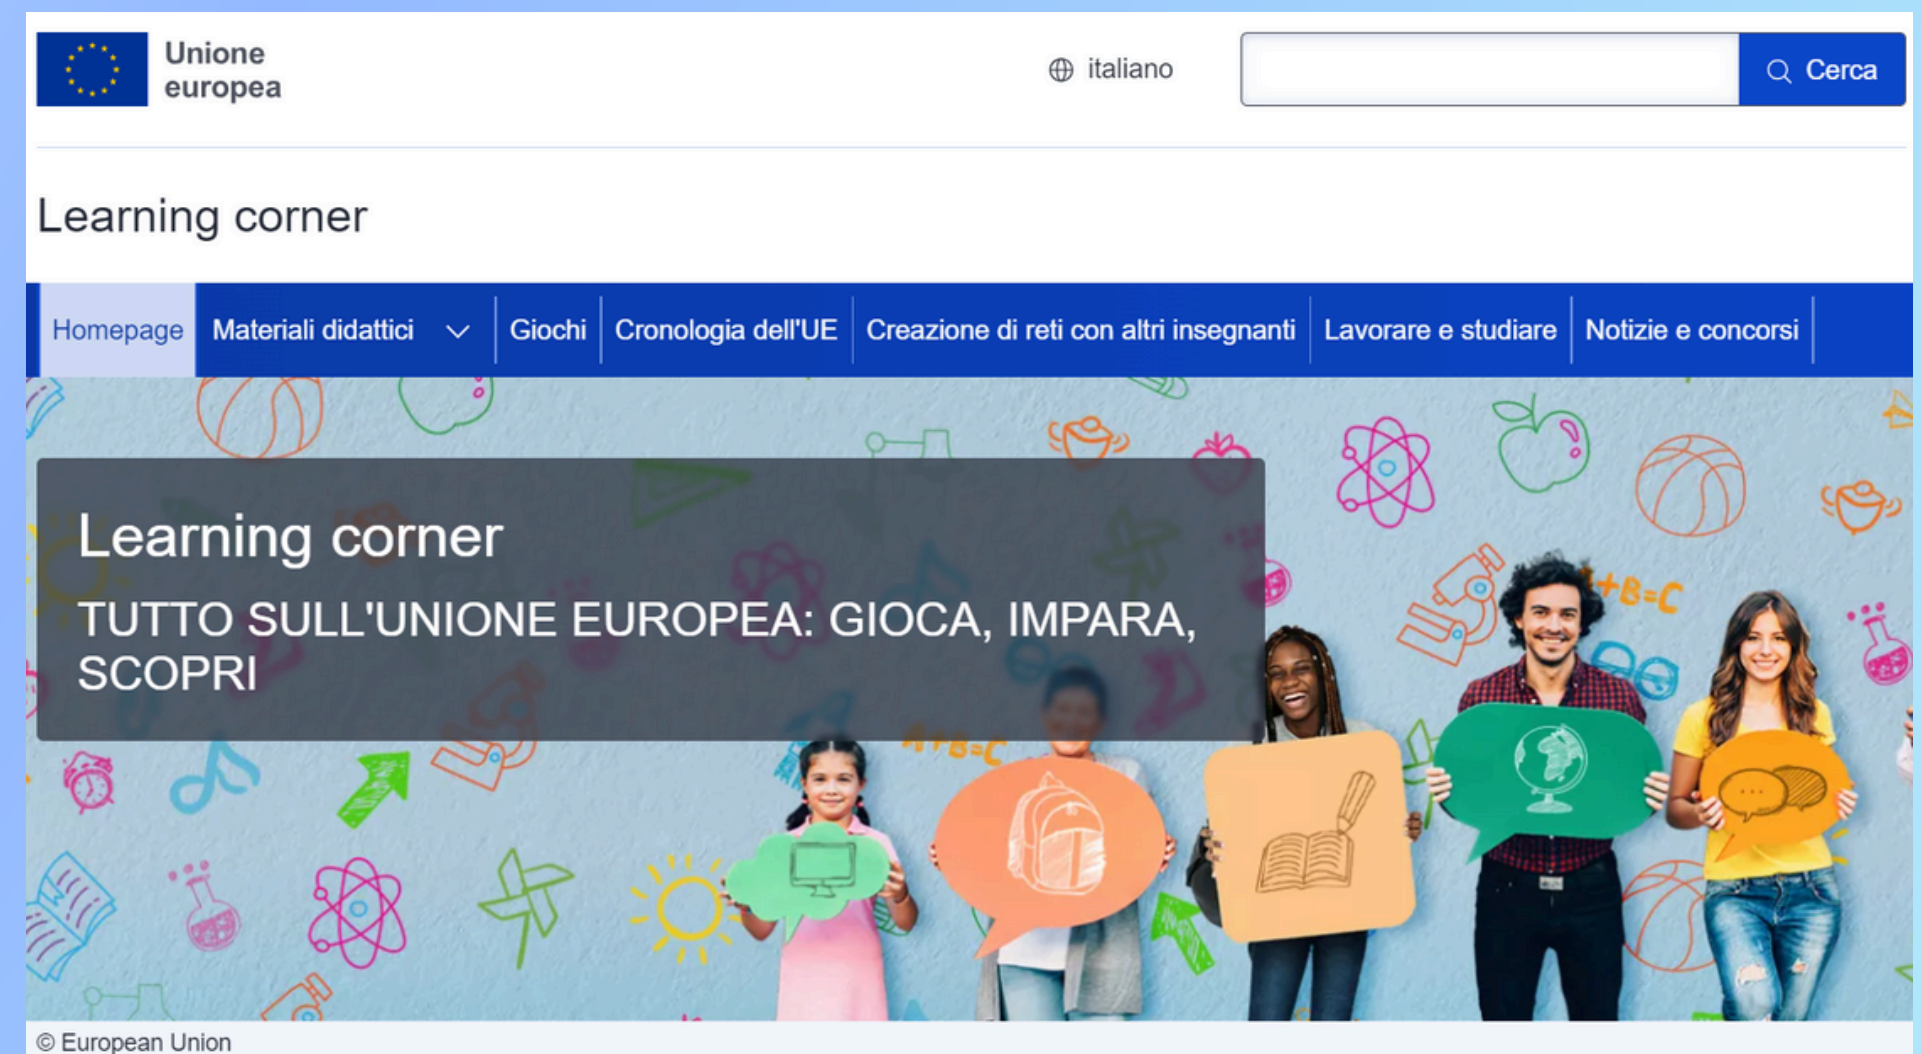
Unione europea

italiano

Cerca

Learning corner

Homepage | Materiali didattici | Giochi | Cronologia dell'UE | Creazione di reti con altri insegnanti | Lavorare e studiare | Notizie e concorsi

Learning corner

TUTTO SULL'UNIONE EUROPEA: GIOCA, IMPARA, SCOPRI

A+B=C

A+B=C

© European Union